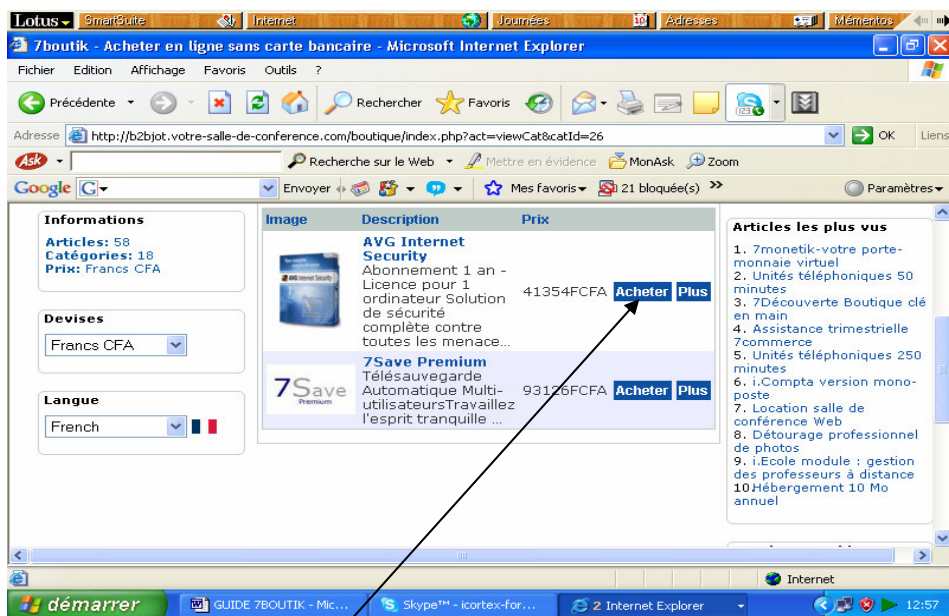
Lotus SmartSuite Internet Journées Adresses Mémentos

7boutik - Acheter en ligne sans carte bancaire - Microsoft Internet Explorer

Fichier Edition Affichage Favoris Outils ?

Précédente Rechercher Favoris

Adresse http://b2bjot.votre-salle-de-conference.com/boutique/index.php?act=viewCat&catId=26 OK Liens

Ask Recherche sur le Web Mettre en évidence MonAsk Zoom

Google Envoyer Mes favoris 21 bloquée(s) Paramètres

Informations
Articles: 58
Catégories: 18
Prix: Francs CFA

Devises
Francs CFA

Langue
French

| Image | Description | Prix | |
|---|---|---|---|
| | AVG Internet Security Abonnement 1 an - Licence pour 1 ordinateur Solution de sécurité complète contre toutes les menace... | 41354FCFA | Acheter Plus |
| 7Save Premium | 7Save Premium Télésauvegarde Automatique Multi-utilisateursTravaillez l'esprit tranquille ... | 93126FCFA | Acheter Plus |

Articles les plus vus
1. 7monetik-votre porte-monnaie virtuel
2. Unités téléphoniques 50 minutes
3. 7Découverte Boutique clé en main
4. Assistance trimestrielle 7commerce
5. Unités téléphoniques 250 minutes
6. i.Compta version mono-poste
7. Location salle de conférence Web
8. Détourage professionnel de photos
9. i.Ecole module : gestion des professeurs à distance
10.Hébergement 10 Mo annuel

Internet

démarrer GUIDE 7BOUTIK - Mic... Skype™ - icortex-for... 2 Internet Explorer 12:57